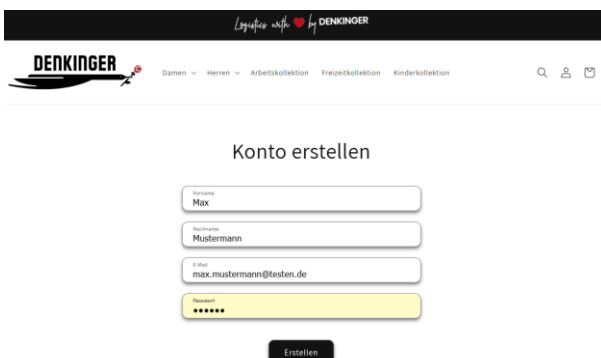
Logistics with ♥ by DENKINGER

DENKINGER

Damen ⌄ Herren ⌄ Arbeitskollektion Freizeitkollektion Kinderkollektion

Konto erstellen

Vorname
Max

Nachname
Mustermann

E-Mail
max.mustermann@testen.de

Passwort
••••••

Erstellen